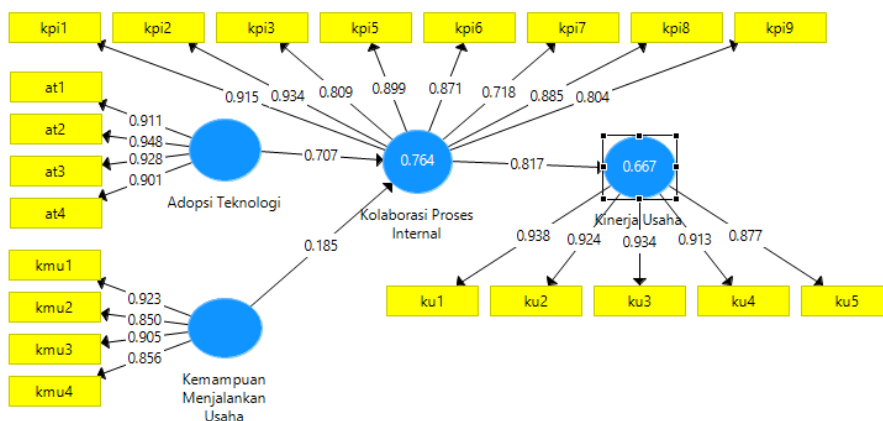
kpi1
kpi2
kpi3
kpi5
kpi6
kpi7
kpi8
kpi9

0.915
0.934
0.809
0.899
0.871
0.718
0.885
0.804

at1
at2
at3
at4

0.911
0.948
0.928
0.901

Adopsi Teknologi

0.707

0.764

Kolaborasi Proses Internal

0.817

0.667

Kinerja Usaha

0.185

0.938
0.924
0.934
0.913
0.877

ku1
ku2
ku3
ku4
ku5

kmu1
kmu2
kmu3
kmu4

0.923
0.850
0.905
0.856

Kemampuan Menjalankan Usaha